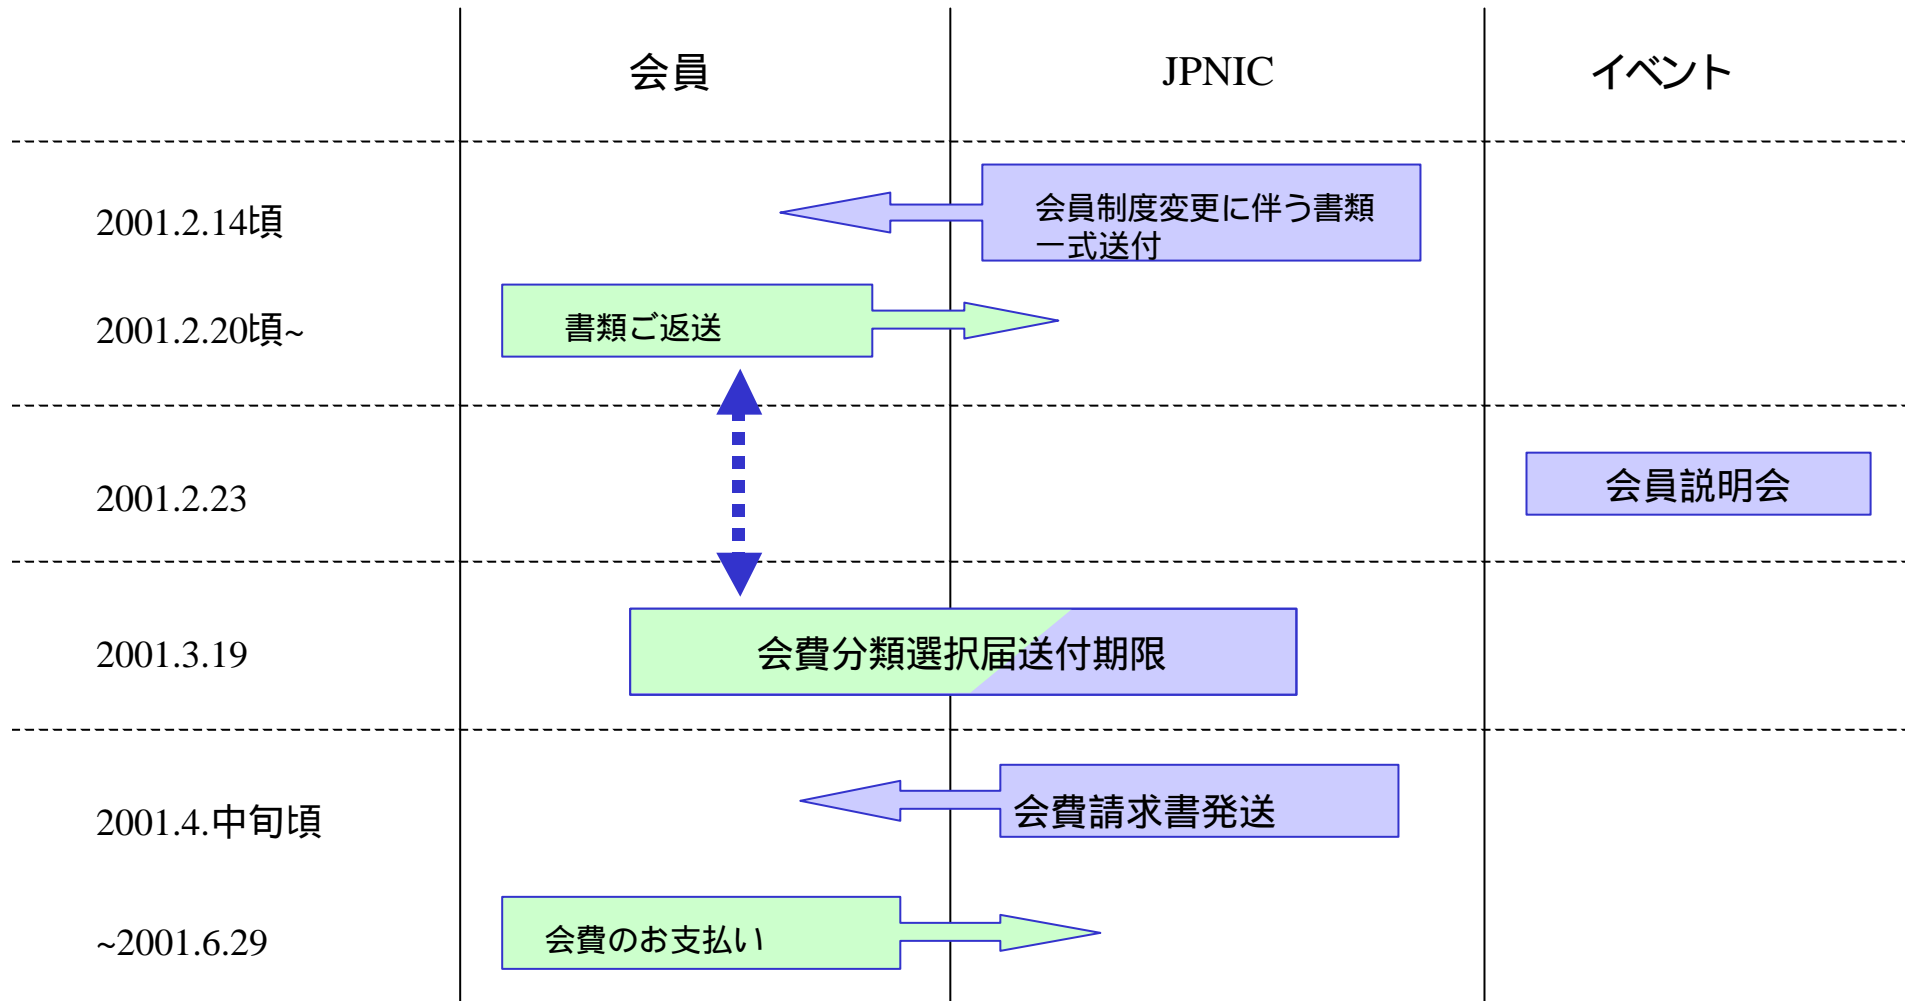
| | 会員 | JPNIC | イベント |
|---|---|---|---|
| 2001.2.14頃 | | 会員制度変更に伴う書類一式送付 | |
| 2001.2.20頃~ | 書類ご返送 | | |
| 2001.2.23 | | | 会員説明会 |
| 2001.3.19 | 会費分類選択届送付期限 | | |
| 2001.4.中旬頃 | | 会費請求書発送 | |
| ~2001.6.29 | 会費のお支払い | | |